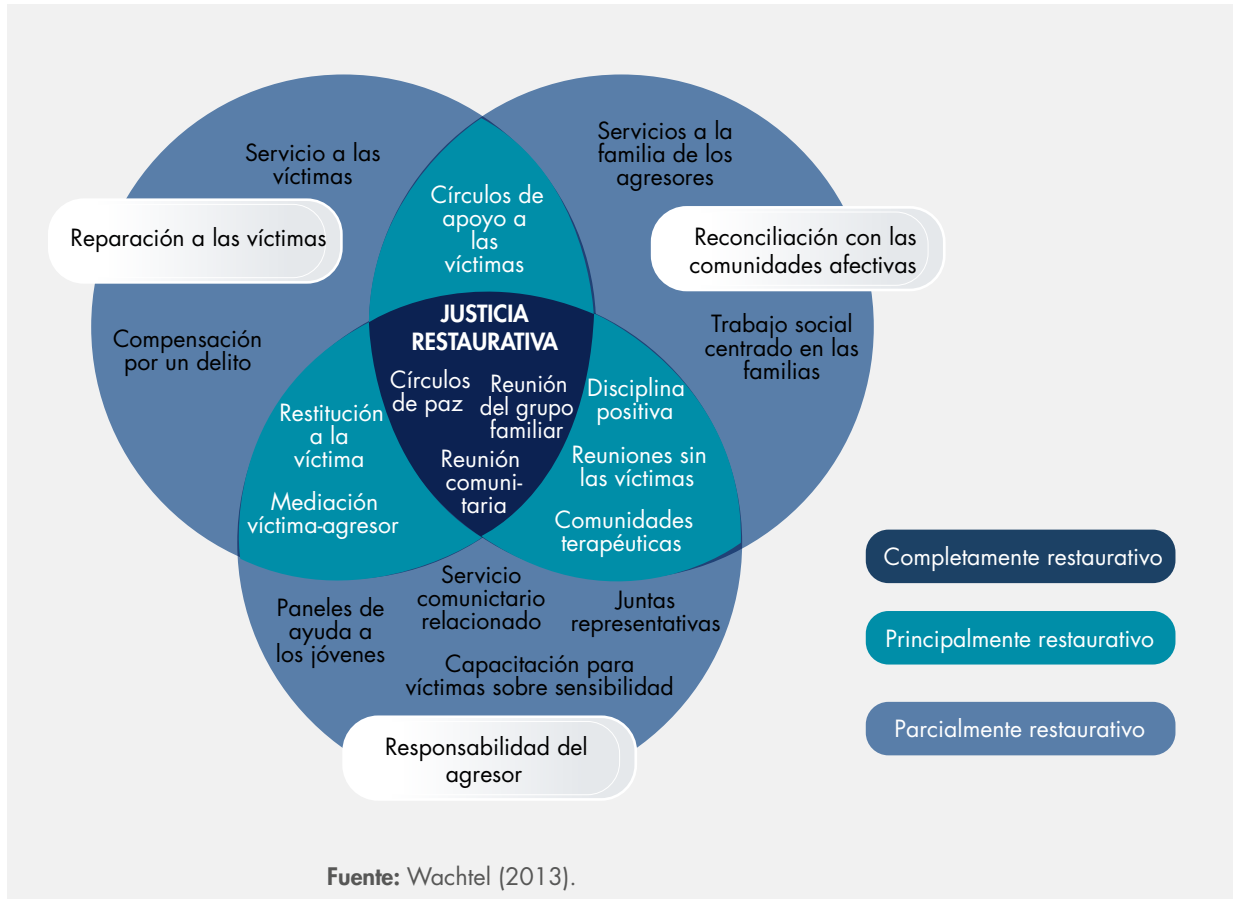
Servicio a las víctimas

Reparación a las víctimas

Compensación por un delito

Servicios a la familia de los agresores

Reconciliación con las comunidades afectivas

Trabajo social centrado en las familias

Círculos de apoyo a las víctimas

JUSTICIA RESTAURATIVA

Círculos de paz

Reunión del grupo familiar

Reunión comunitaria

Restitución a la víctima

Mediación víctima-agresor

Disciplina positiva

Reuniones sin las víctimas

Comunidades terapéuticas

Servicio comunictario relacionado

Paneles de ayuda a los jóvenes

Juntas representativas

Capacitación para víctimas sobre sensibilidad

Responsabilidad del agresor

Completamente restaurativo

Principalmente restaurativo

Parcialmente restaurativo

**Fuente:** Wachtel (2013).